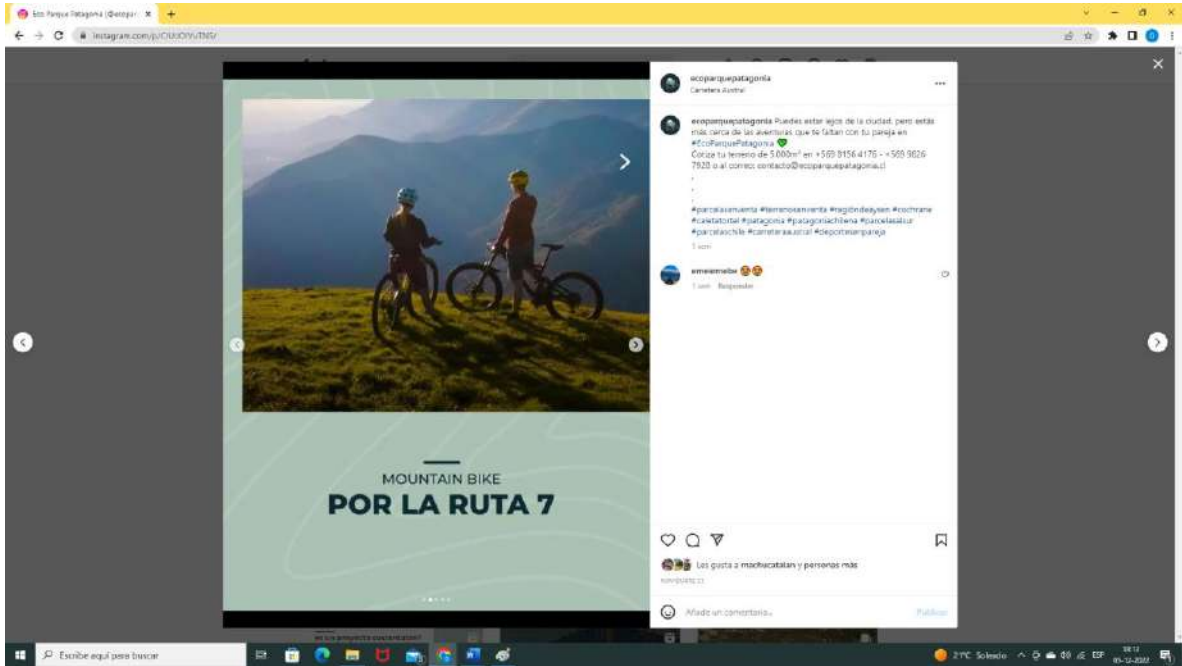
Eco Parque Patagonia (@ecopar ×

instagram.com/p/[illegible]/

ecoparquepatagonia
Carretera Austral

ecoparquepatagonia Puedes estar lejos de la ciudad, pero estás más cerca de las aventuras que te faltan con tu pareja en #EcoParquePatagonia 💚
Cotiza tu terreno de 5.000m² en +569 8156 4176 - +569 9826 7920 o al correo: contacto@ecoparquepatagonia.cl
.
.
.
#parcelasenventa #terrenosenventa #regiondeaysen #cochrane #caletatortel #patagonia #patagoniachilena #parcelasalsur #parcelaschile #carreteraaustral #deporteenpareja
1 sem

emelemelox 😍😍
1 sem Responder

MOUNTAIN BIKE
POR LA RUTA 7

Les gusta a machucatalan y personas más
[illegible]

Añade un comentario...
Publicar

Escribe aquí para buscar

21°C Soleado